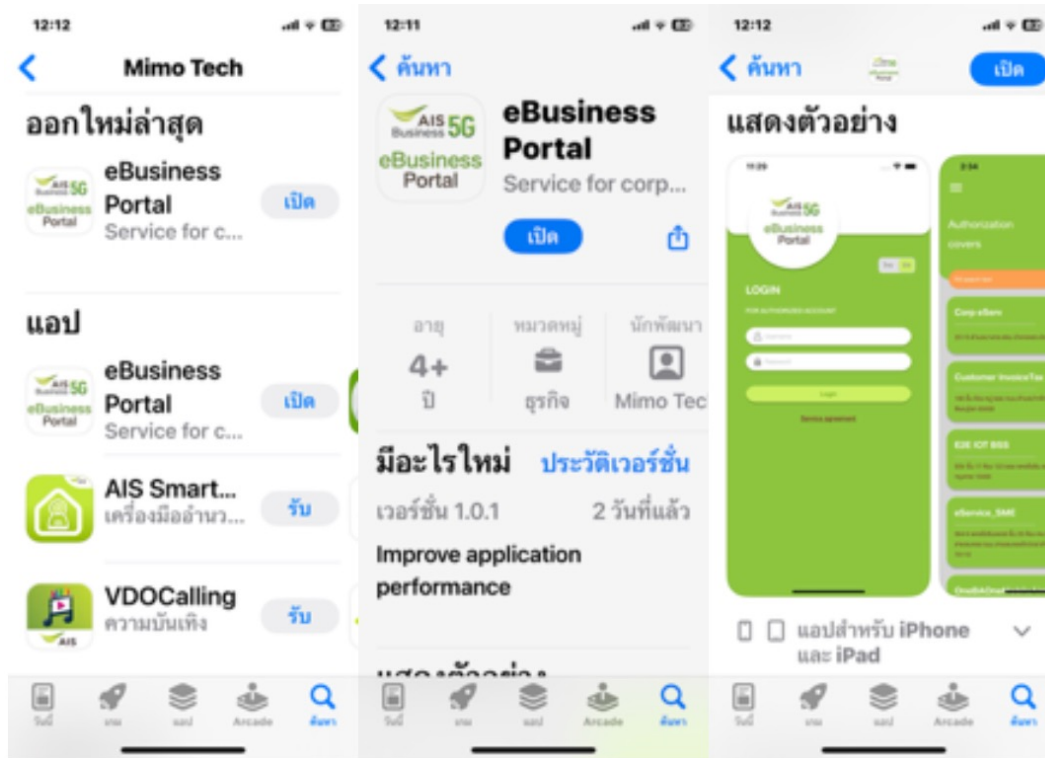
12:12

Mimo Tech

ออกใหม่ล่าสุด

AIS Business 5G eBusiness Portal

eBusiness Portal
Service for c...
เปิด

แอป

eBusiness Portal
Service for c...
เปิด

AIS Smart...
เครื่องมืออำนว...
รับ

VDOCalling
ความบันเทิง
รับ

AIS

วันนี้ เกม แอป Arcade ค้นหา

12:11

ค้นหา

AIS Business 5G eBusiness Portal

eBusiness Portal
Service for corp...
เปิด

อายุ
4+
ปี

หมวดหมู่
ธุรกิจ

นักพัฒนา
Mimo Tec

มีอะไรใหม่ ประวัติเวอร์ชั่น
เวอร์ชั่น 1.0.1 2 วันที่แล้ว
Improve application performance

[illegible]

วันนี้ เกม แอป Arcade ค้นหา

12:12

ค้นหา
เปิด

แสดงตัวอย่าง

AIS Business 5G eBusiness Portal
LOGIN
FOR AUTHORIZED ACCOUNT
Login
Service agreement

Authorization covers
Corp eServ
Customer InvoiceTax
E2E IOT BSS
eService_SME

แอปสำหรับ iPhone และ iPad

วันนี้ เกม แอป Arcade ค้นหา